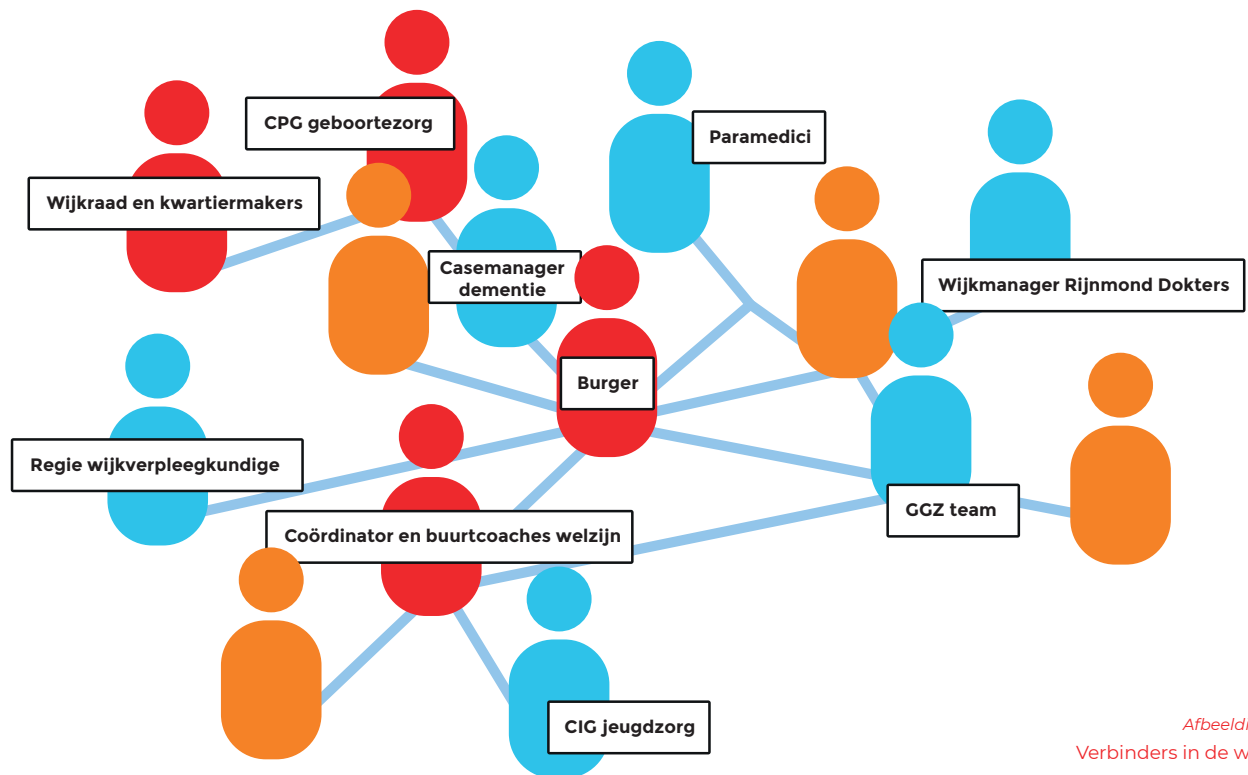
CPG geboortezorg

Paramedici

Wijkraad en kwartiermakers

Casemanager dementie

Wijkmanager Rijnmond Dokters

Burger

Regie wijkverpleegkundige

GGZ team

Coördinator en buurtcoaches welzijn

CIG jeugdzorg

Afbeeld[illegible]

Verbinders in de w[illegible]